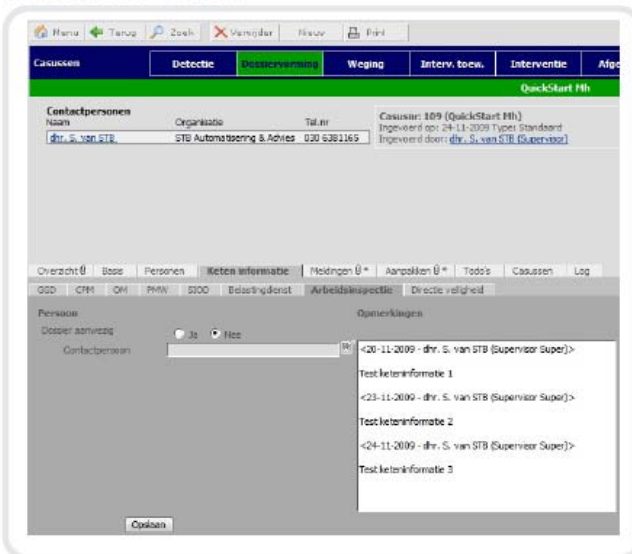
Menu Terug Zoek Verwijder Nieuw Print

Casussen | Detectie | Dossiervorming | Weging | Interv. toew. | Interventie | Afge

QuickStart Mh

Contactpersonen

| Naam | Organisatie | Tel.nr |
|---|---|---|
| dhr. S. van STB | STB Automatisering & Advies | 030 6381165 |

Casusnr: 109 (QuickStart Mh)
Ingevoerd op: 24-11-2009 Type: Standaard
Ingevoerd door: dhr. S. van STB (Supervisor)

Overzicht | Basis | Personen | Keten informatie | Meldingen | Aanpakken | Todo's | Casussen | Log

GGD | CPM | OM | PMW | SIOD | Belastingdienst | Arbeidsinspectie | Directe veiligheid

Persoon

Dossier aanwezig  Ja  Nee

Contactpersoon

Opmerkingen

<20-11-2009 - dhr. S. van STB (Supervisor Super)>

Test keteninformatie 1

<23-11-2009 - dhr. S. van STB (Supervisor Super)>

Test keteninformatie 2

<24-11-2009 - dhr. S. van STB (Supervisor Super)>

Test keteninformatie 3

Opslaan